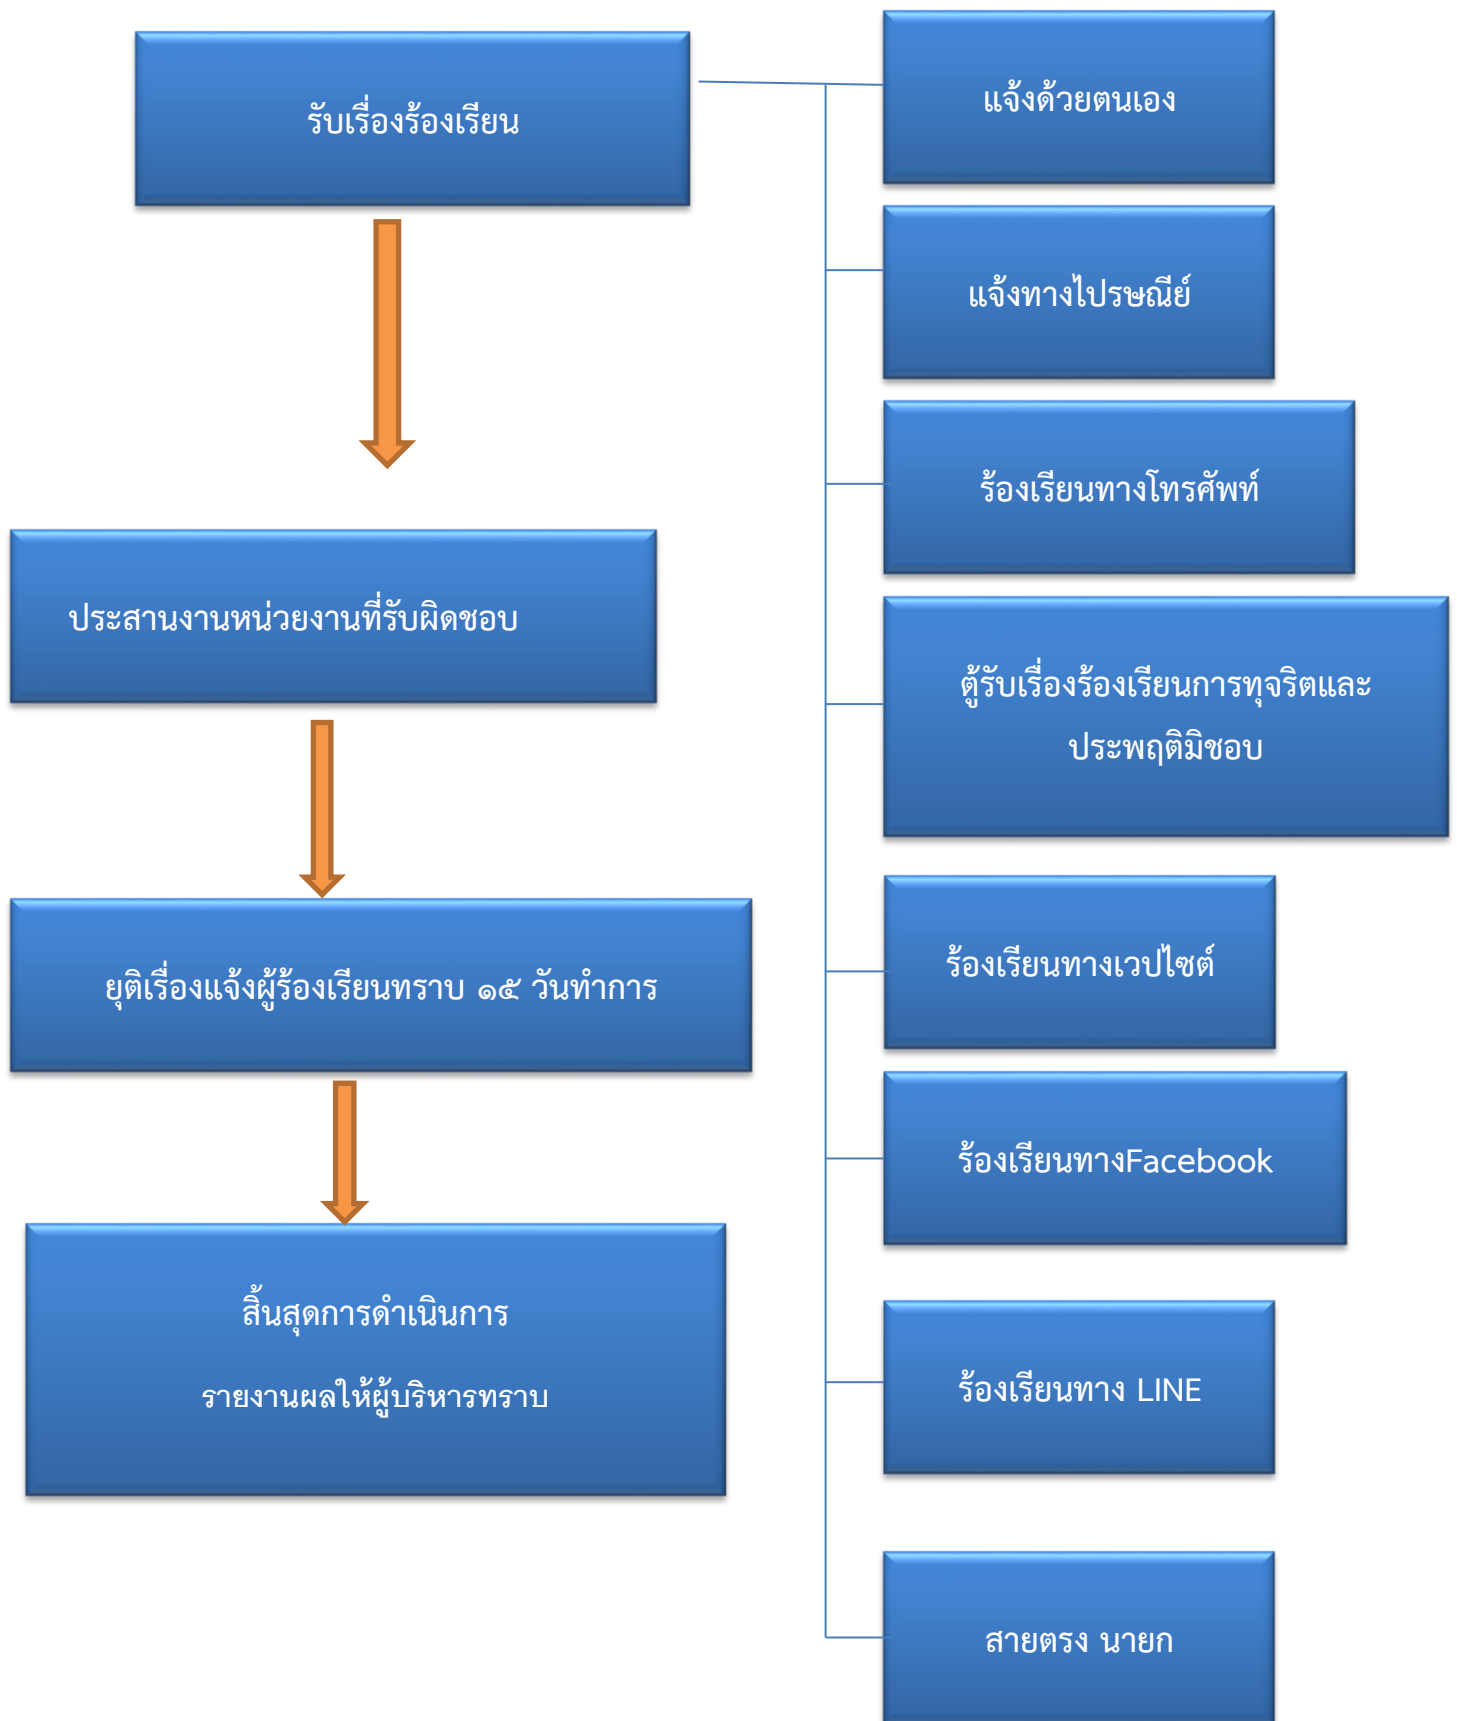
รับเรื่องร้องเรียน

แจ้งด้วยตนเอง

แจ้งทางไปรษณีย์

ร้องเรียนทางโทรศัพท์

ตู้รับเรื่องร้องเรียนการทุจริตและประพฤติมิชอบ

ร้องเรียนทางเวปไซต์

ร้องเรียนทางFacebook

ร้องเรียนทาง LINE

สายตรง นายก

ประสานงานหน่วยงานที่รับผิดชอบ

ยุติเรื่องแจ้งผู้ร้องเรียนทราบ ๑๕ วันทำการ

สิ้นสุดการดำเนินการ

รายงานผลให้ผู้บริหารทราบ